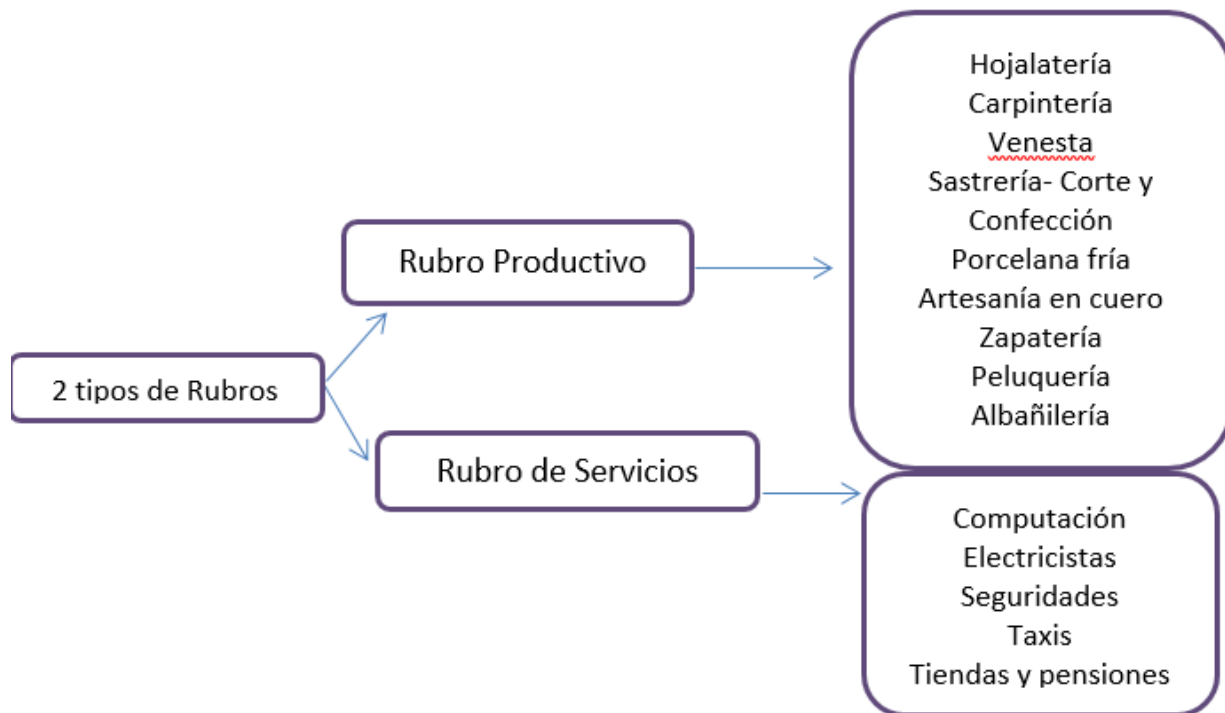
2 tipos de Rubros

Rubro Productivo

Rubro de Servicios

Hojalatería
Carpintería
Venesta
Sastrería- Corte y Confección
Porcelana fría
Artesanía en cuero
Zapatería
Peluquería
Albañilería

Computación
Electricistas
Seguridades
Taxis
Tiendas y pensiones